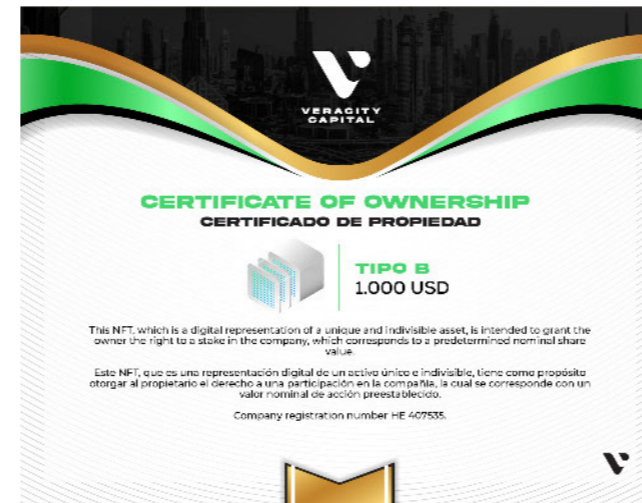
VERACITY CAPITAL

CERTIFICATE OF OWNERSHIP
CERTIFICADO DE PROPIEDAD

TIPO B
1.000 USD

This NFT, which is a digital representation of a unique and indivisible asset, is intended to grant the owner the right to a stake in the company, which corresponds to a predetermined nominal share value.

Este NFT, que es una representación digital de un activo único e indivisible, tiene como propósito otorgar al propietario el derecho a una participación en la compañía, la cual se corresponde con un valor nominal de acción preestablecido.

Company registration number HE 407535.